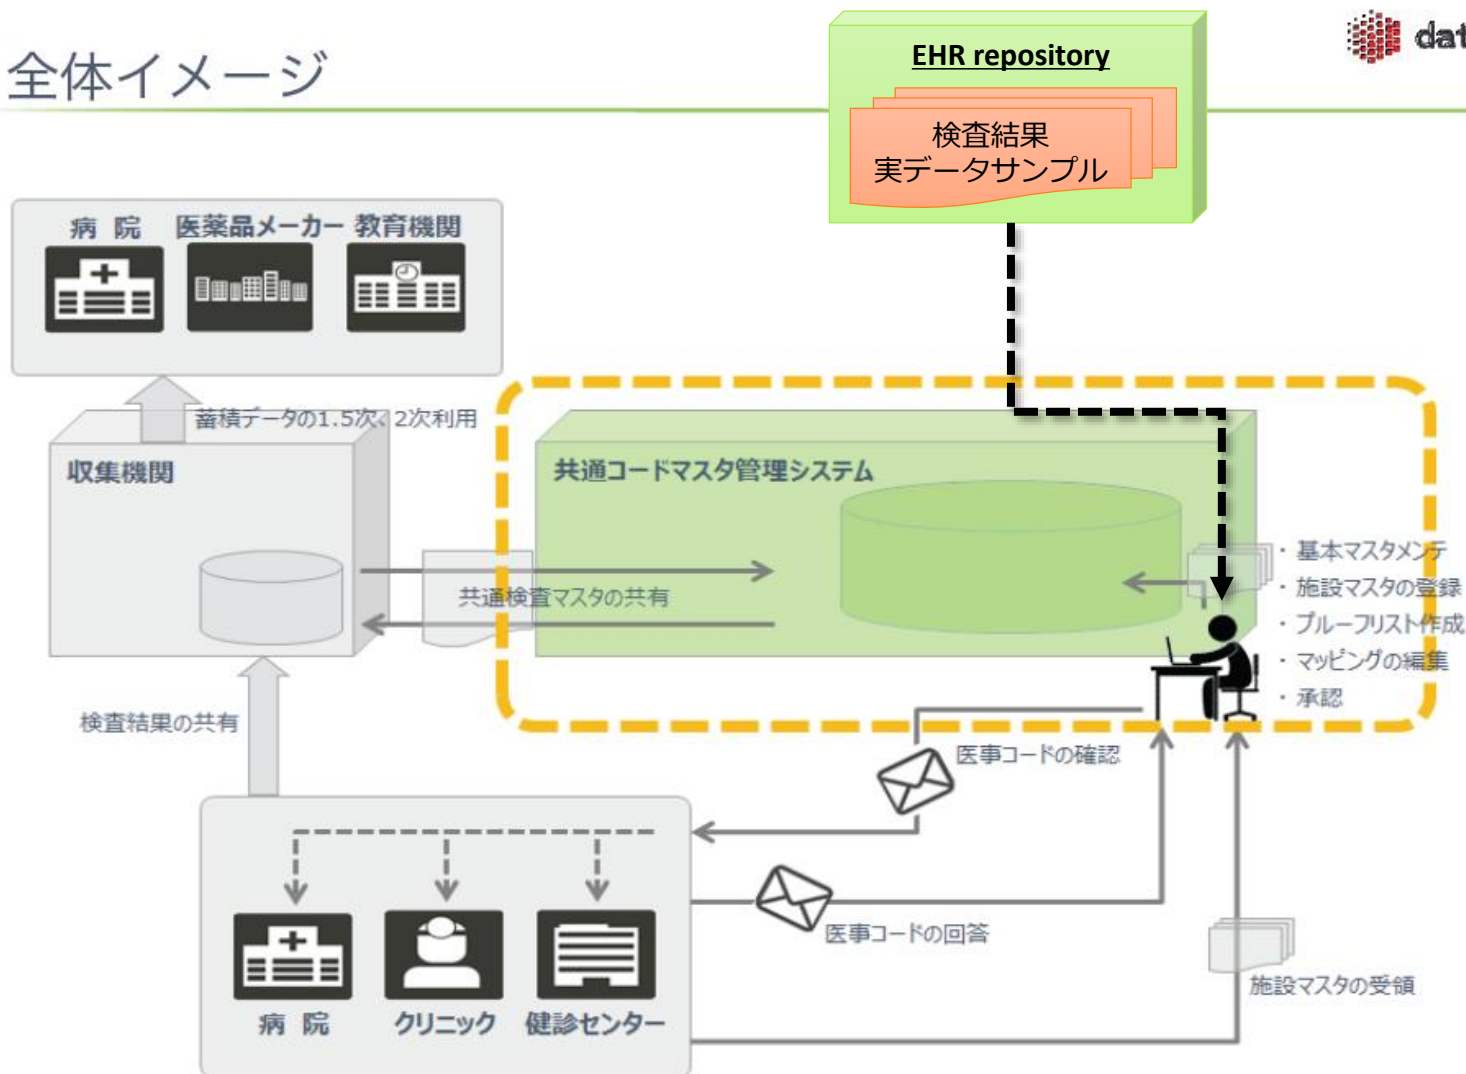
全体イメージ

dat

EHR repository

検査結果
実データサンプル

病 院　医薬品メーカー　教育機関

蓄積データの1.5次、2次利用

収集機関

共通コードマスタ管理システム

共通検査マスタの共有

・基本マスタメンテ
・施設マスタの登録
・ブルーフリスト作成
・マッピングの編集
・承認

検査結果の共有

医事コードの確認

医事コードの回答

施設マスタの受領

病 院　クリニック　健診センター